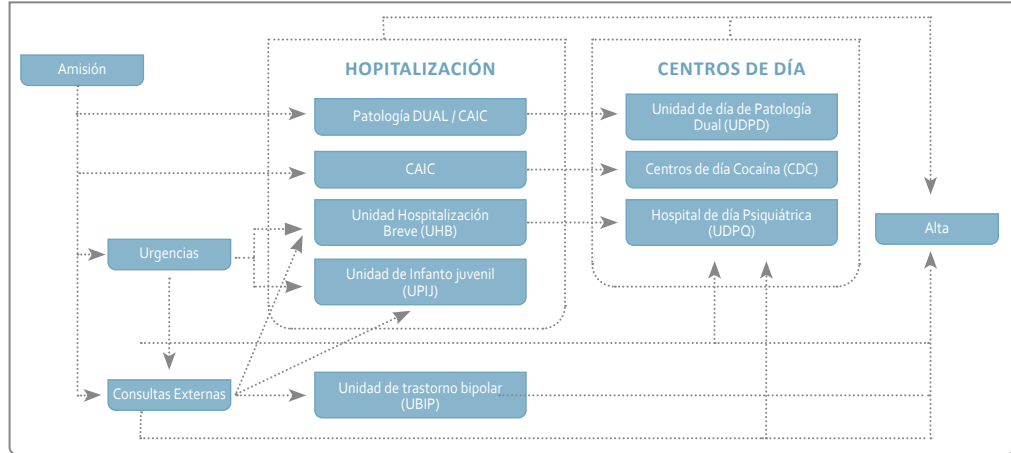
Amisión

HOPITALIZACIÓN

Patología DUAL / CAIC

CAIC

Unidad Hospitalización Breve (UHB)

Unidad de Infanto juvenil (UPIJ)

CENTROS DE DÍA

Unidad de día de Patología Dual (UDPD)

Centros de día Cocaína (CDC)

Hospital de día Psiquiátrica (UDPQ)

Alta

Urgencias

Consultas Externas

Unidad de trastorno bipolar (UBIP)